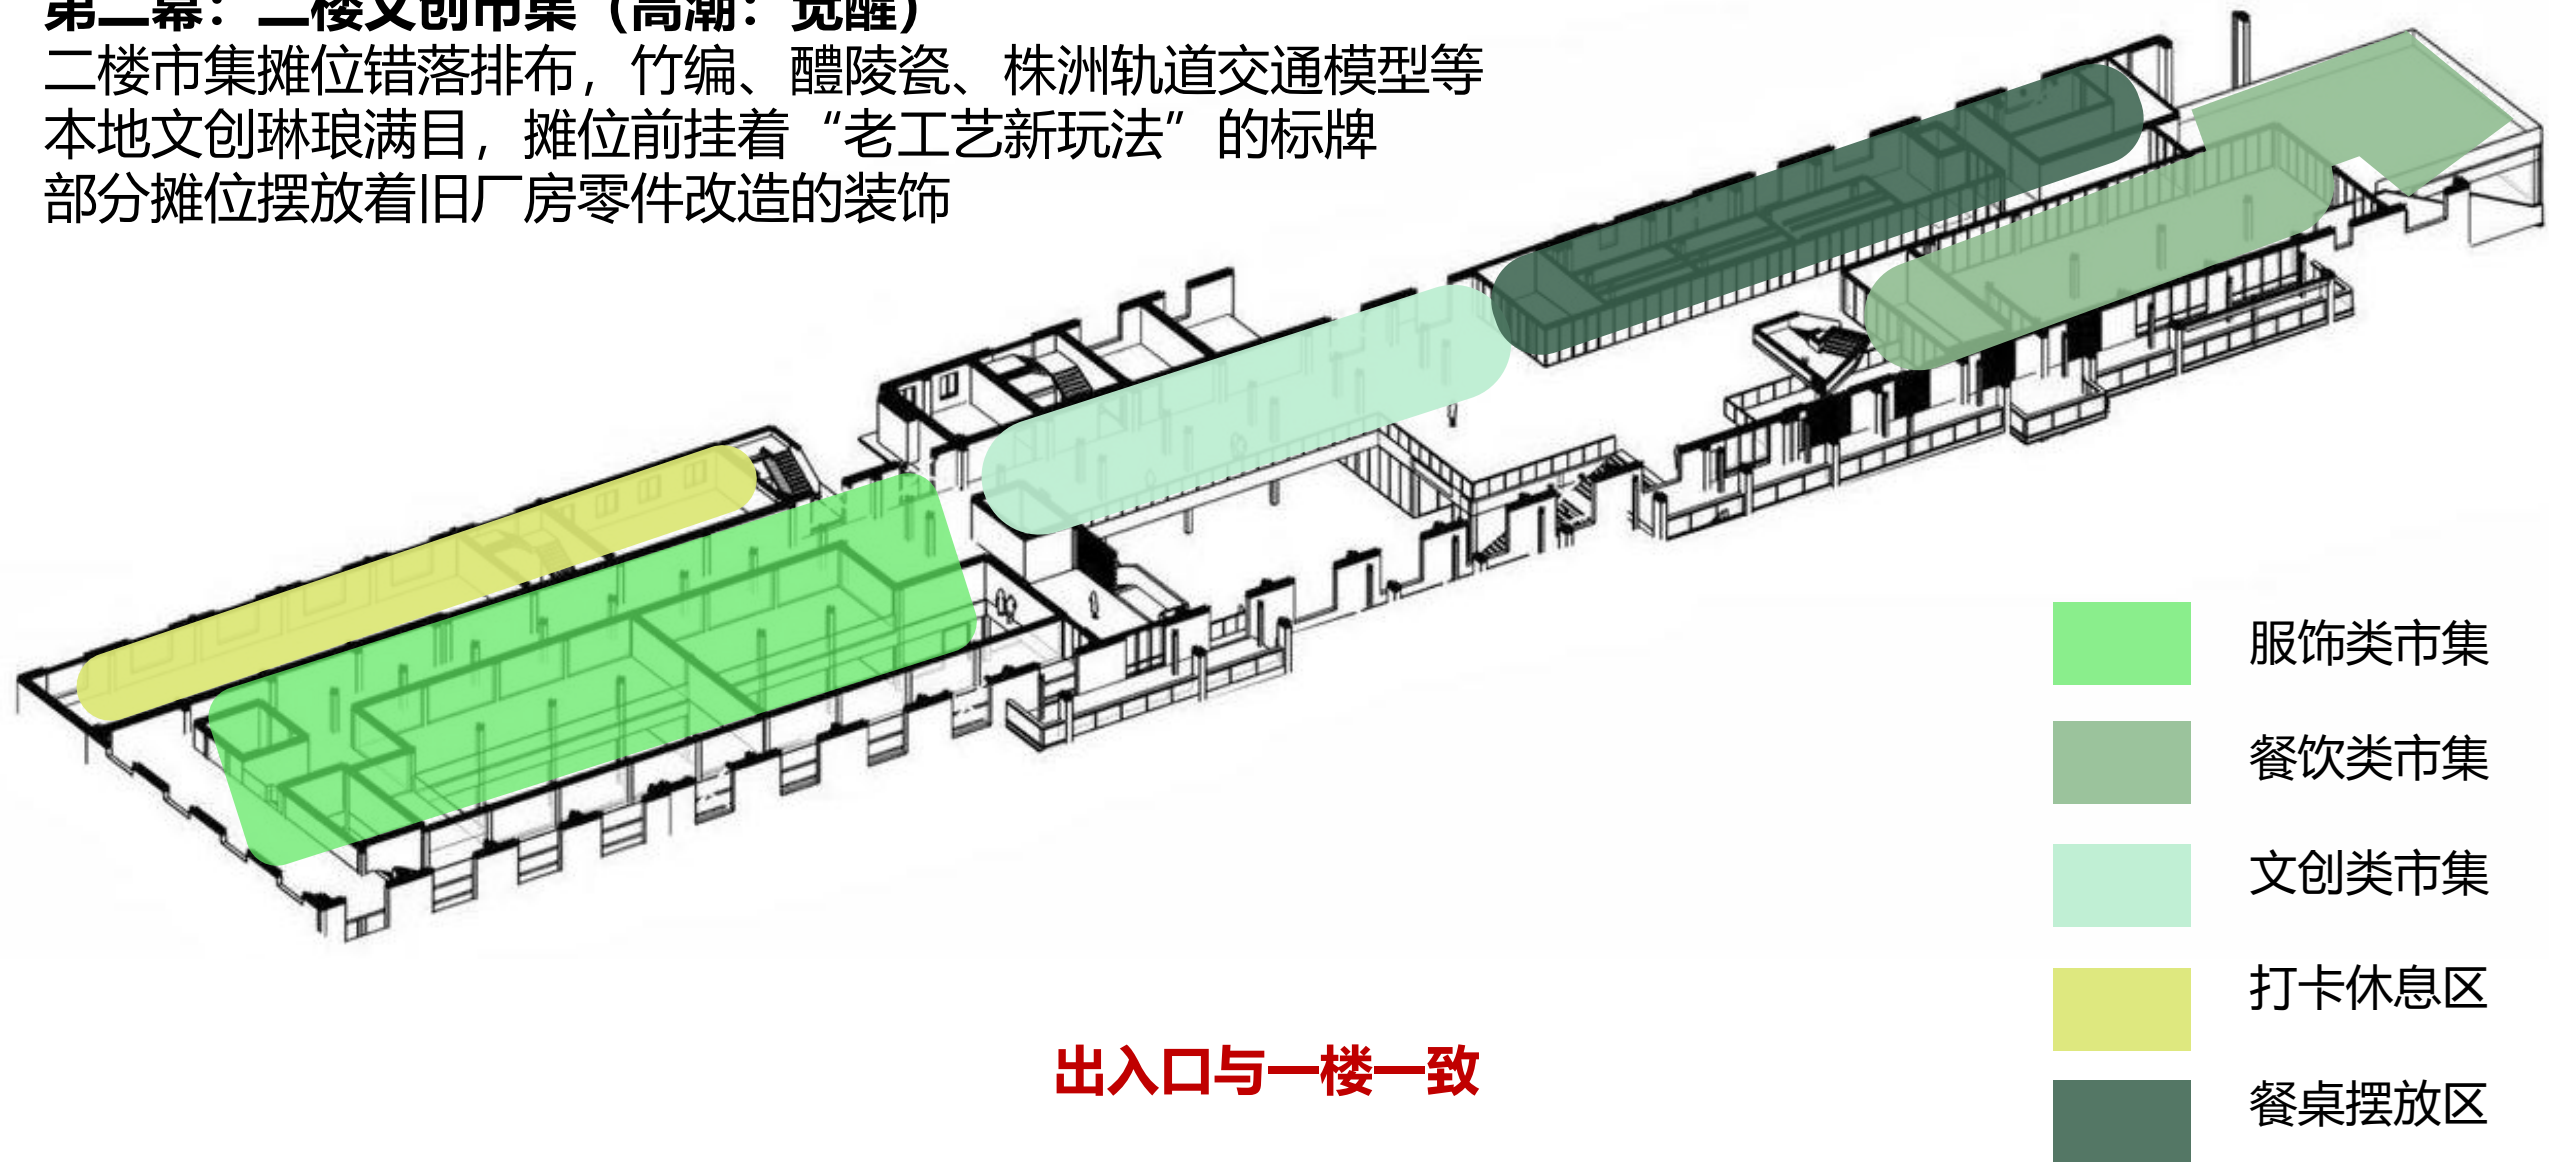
第二幕：二楼文创市集（高潮：觉醒）
二楼市集摊位错落排布，竹编、醴陵瓷、株洲轨道交通模型等本地文创琳琅满目，摊位前挂着“老工艺新玩法”的标牌
部分摊位摆放着旧厂房零件改造的装饰

服饰类市集
餐饮类市集
文创类市集
打卡休息区
餐桌摆放区

出入口与一楼一致